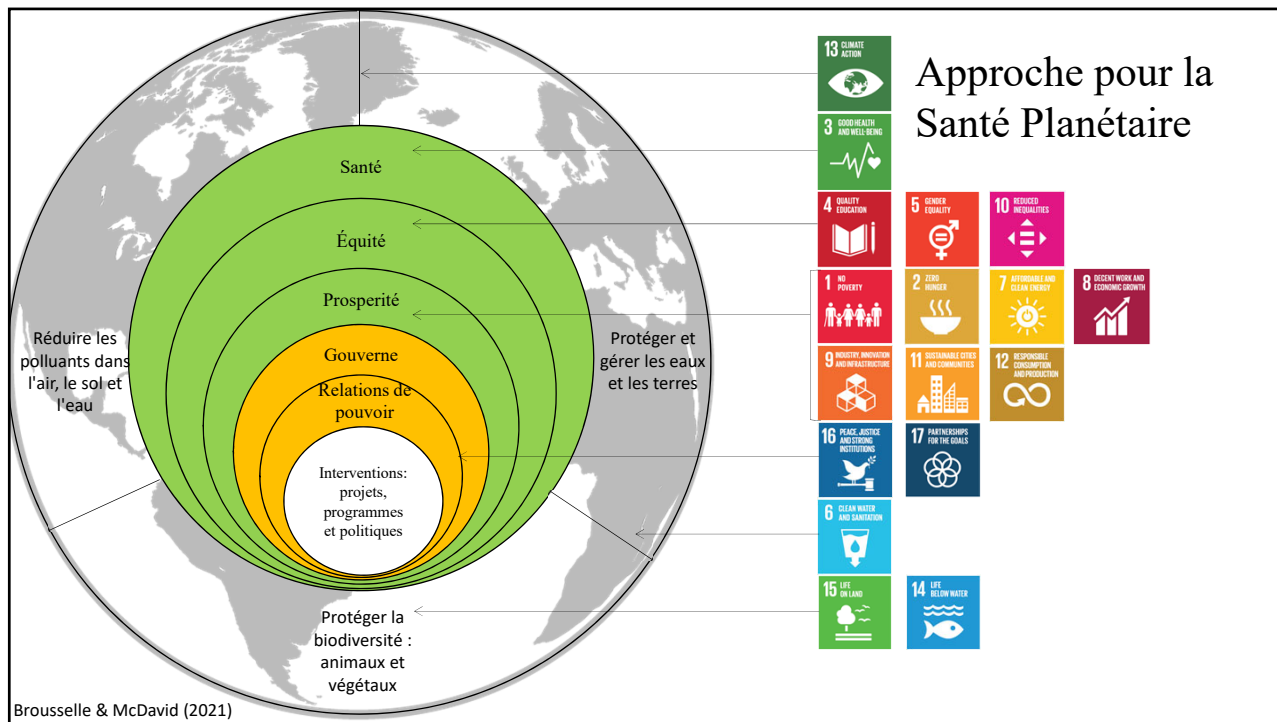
Approche pour la Santé Planétaire

Santé

Équité

Prosperité

Gouverne

Relations de pouvoir

Interventions: projets, programmes et politiques

Réduire les polluants dans l'air, le sol et l'eau

Protéger et gérer les eaux et les terres

Protéger la biodiversité : animaux et végétaux

13 CLIMATE ACTION

3 GOOD HEALTH AND WELL-BEING

4 QUALITY EDUCATION

5 GENDER EQUALITY

10 REDUCED INEQUALITIES

1 NO POVERTY

2 ZERO HUNGER

7 AFFORDABLE AND CLEAN ENERGY

8 DECENT WORK AND ECONOMIC GROWTH

9 INDUSTRY, INNOVATION AND INFRASTRUCTURE

11 SUSTAINABLE CITIES AND COMMUNITIES

12 RESPONSIBLE CONSUMPTION AND PRODUCTION

16 PEACE, JUSTICE AND STRONG INSTITUTIONS

17 PARTNERSHIPS FOR THE GOALS

6 CLEAN WATER AND SANITATION

15 LIFE ON LAND

14 LIFE BELOW WATER

Brousselle & McDavid (2021)